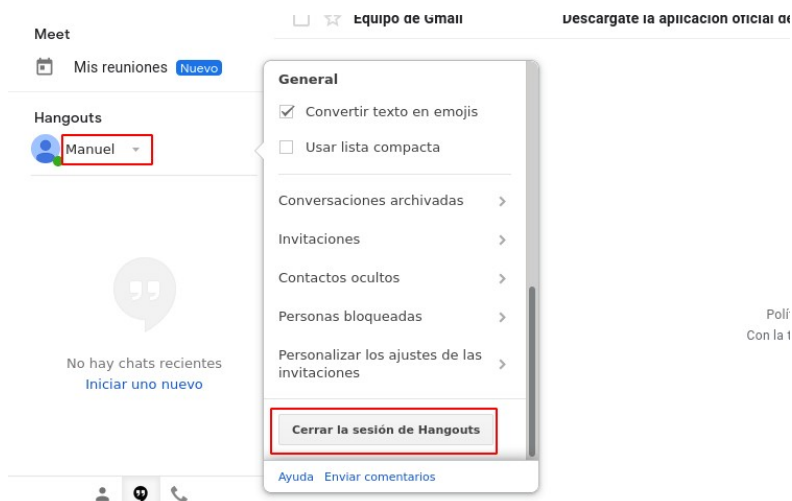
Equipo de Gmail

Descárgate la aplicación oficial de

Meet

Mis reuniones Nuevo

Hangouts

Manuel

No hay chats recientes

Iniciar uno nuevo

General

Convertir texto en emojis

Usar lista compacta

Conversaciones archivadas

Invitaciones

Contactos ocultos

Personas bloqueadas

Personalizar los ajustes de las invitaciones

Cerrar la sesión de Hangouts

Ayuda Enviar comentarios

Polí

Con la t